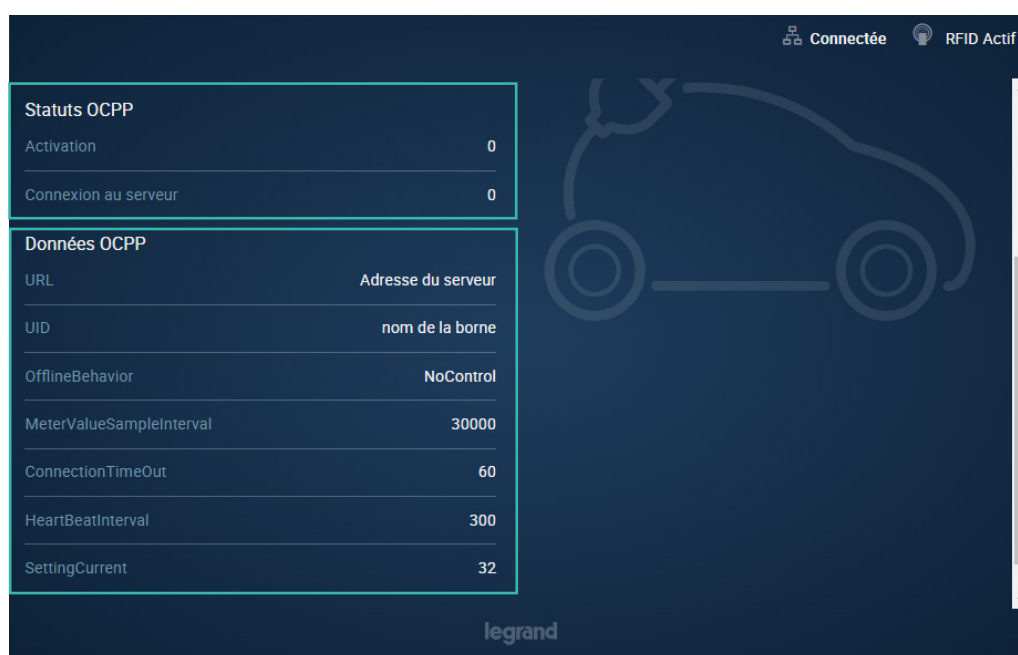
Connectée RFID Actif

Statuts OCPP

| | |
|---|---|
| Activation | 0 |
| Connexion au serveur | 0 |

Données OCPP

| | |
|---|---|
| URL | Adresse du serveur |
| UID | nom de la borne |
| OfflineBehavior | NoControl |
| MeterValueSampleInterval | 30000 |
| ConnectionTimeOut | 60 |
| HeartBeatInterval | 300 |
| SettingCurrent | 32 |

legrand